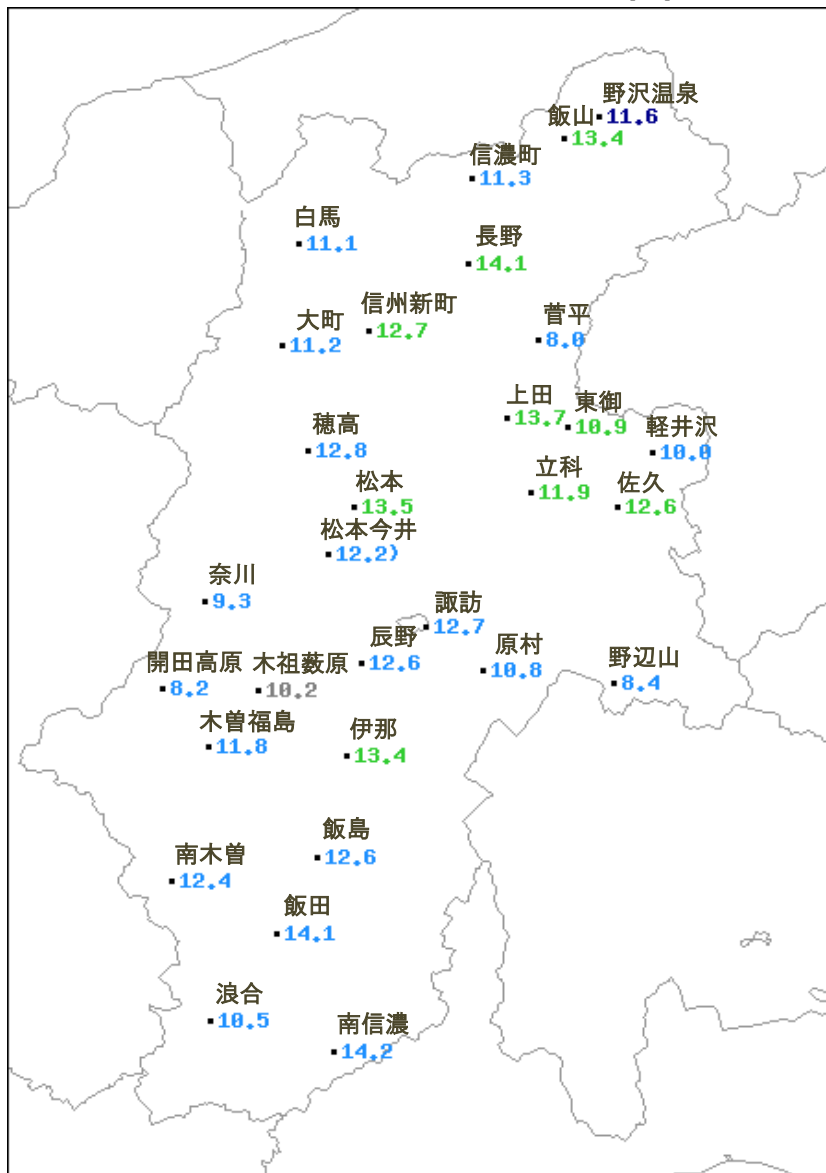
野沢温泉
飯山 11.6
13.4
信濃町
11.3
白馬
11.1
長野
14.1
信州新町
大町 12.7
11.2
菅平
8.0
上田
13.7
東御
10.9
軽井沢
10.0
穂高
12.8
立科
11.9
佐久
12.6
松本
13.5
松本今井
12.2)
奈川
9.3
諏訪
12.7
辰野
12.6
原村
10.8
開田高原
8.2
木祖薮原
10.2
野辺山
8.4
木曽福島
11.8
伊那
13.4
飯島
12.6
南木曽
12.4
飯田
14.1
浪合
10.5
南信濃
14.2